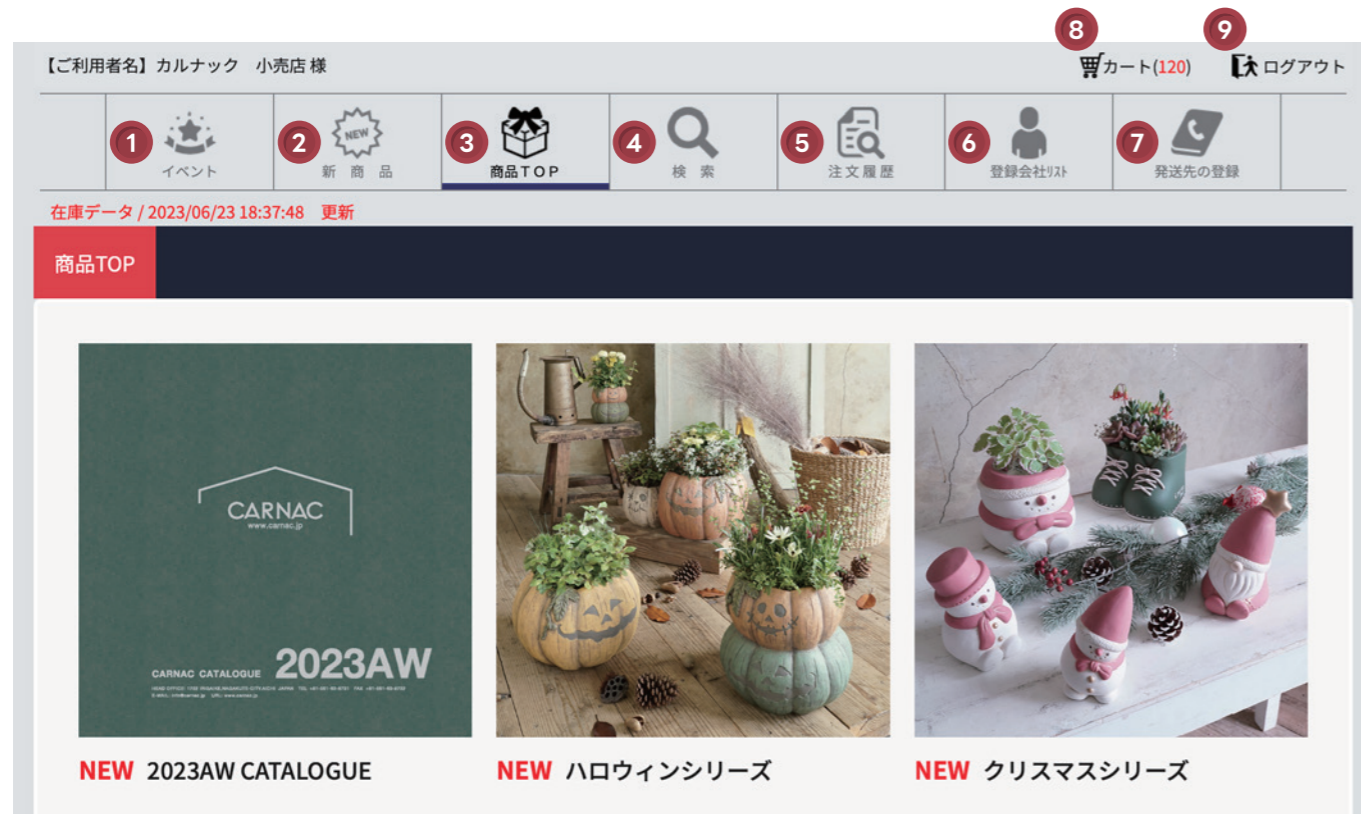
【ご利用者名】カルナック 小売店 様

8 カート(120) 9 ログアウト

1 イベント
2 NEW 新 商 品
3 商品TOP
4 検 索
5 注文履歴
6 登録会社リスト
7 発送先の登録

在庫データ / 2023/06/23 18:37:48 更新

商品TOP

CARNAC
www.carnac.jp
CARNAC CATALOGUE 2023AW
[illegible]

NEW 2023AW CATALOGUE

NEW ハロウィンシリーズ

NEW クリスマスシリーズ